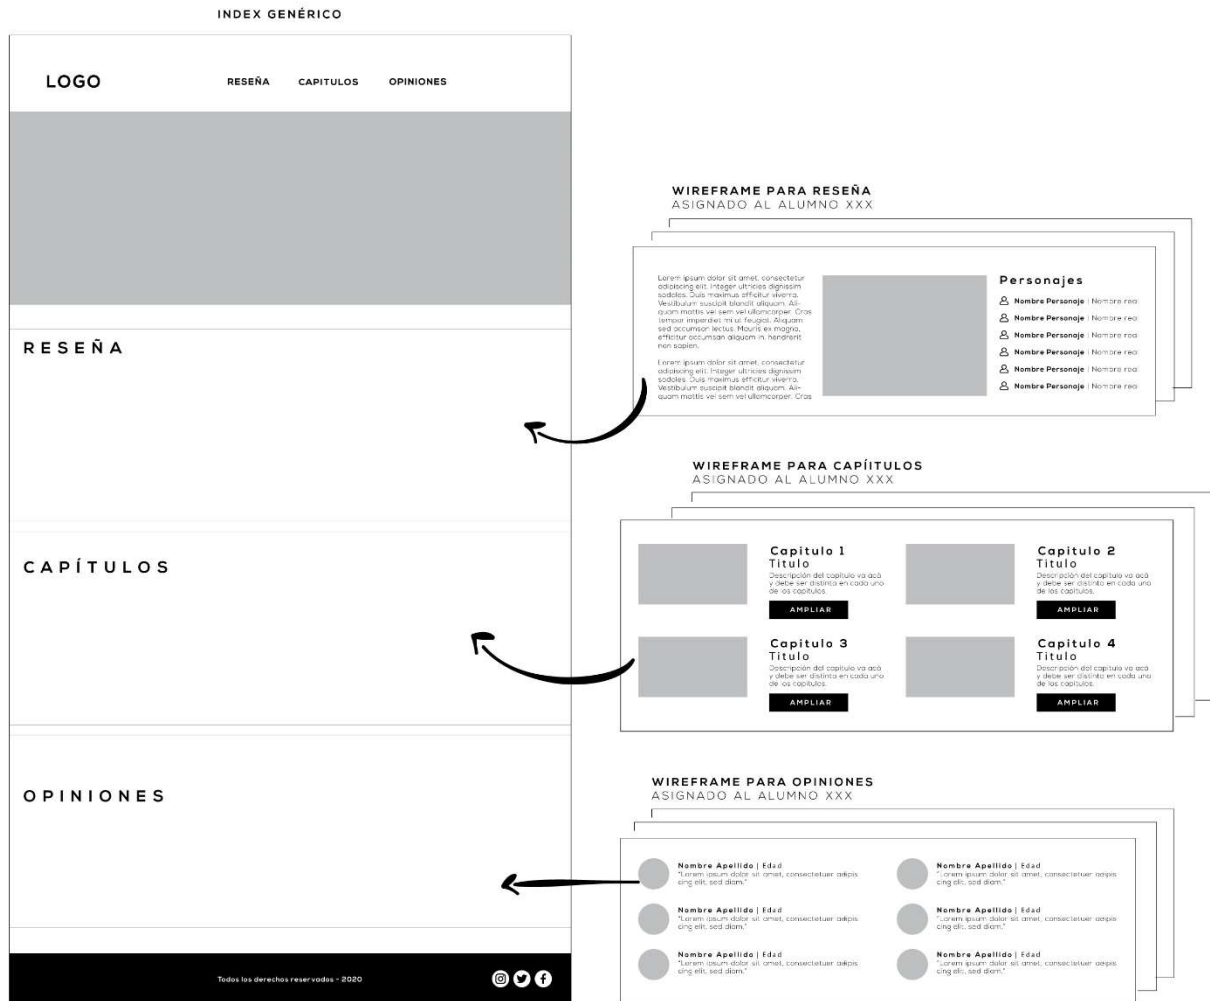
INDEX GENÉRICO

LOGO

RESEÑA CAPITULOS OPINIONES

RESEÑA

CAPÍTULOS

OPINIONES

Todos los derechos reservados - 2020

WIREFRAME PARA RESEÑA
ASIGNADO AL ALUMNO XXX

Lorem ipsum dolor sit amet, consectetur adipiscing elit. Integer ultricies dignissim sodales. Duis maximus efficitur viverra. Vestibulum suscipit blandit aliquam. Aliquam mattis vel sem vel ullamcorper. Cras tempor imperdiet mi ut feugiat. Aliquam sed accumsan lectus. Mauris ex magna, efficitur accumsan aliquam in, hendrerit non sapien.

Lorem ipsum dolor sit amet, consectetur adipiscing elit. Integer ultricies dignissim sodales. Duis maximus efficitur viverra. Vestibulum suscipit blandit aliquam. Aliquam mattis vel sem vel ullamcorper. Cras

Personajes
Nombre Personaje | Nombre rea
Nombre Personaje | Nombre rea
Nombre Personaje | Nombre rea
Nombre Personaje | Nombre rea
Nombre Personaje | Nombre rea
Nombre Personaje | Nombre rea

WIREFRAME PARA CAPÍITULOS
ASIGNADO AL ALUMNO XXX

Capitulo 1
Titulo
Descripción del capitulo va acá y debe ser distinto en cada uno de los capitulos.
AMPLIAR

Capitulo 2
Titulo
Descripción del capitulo va acá y debe ser distinto en cada uno de los capitulos.
AMPLIAR

Capitulo 3
Titulo
Descripción del capitulo va acá y debe ser distinto en cada uno de los capitulos.
AMPLIAR

Capitulo 4
Titulo
Descripción del capitulo va acá y debe ser distinto en cada uno de los capitulos.
AMPLIAR

WIREFRAME PARA OPINIONES
ASIGNADO AL ALUMNO XXX

Nombre Apellido | Edad
"Lorem ipsum dolor sit amet, consectetuer adipiscing elit, sed diam."

Nombre Apellido | Edad
"Lorem ipsum dolor sit amet, consectetuer adipiscing elit, sed diam."

Nombre Apellido | Edad
"Lorem ipsum dolor sit amet, consectetuer adipiscing elit, sed diam."

Nombre Apellido | Edad
"Lorem ipsum dolor sit amet, consectetuer adipiscing elit, sed diam."

Nombre Apellido | Edad
"Lorem ipsum dolor sit amet, consectetuer adipiscing elit, sed diam."

Nombre Apellido | Edad
"Lorem ipsum dolor sit amet, consectetuer adipiscing elit, sed diam."